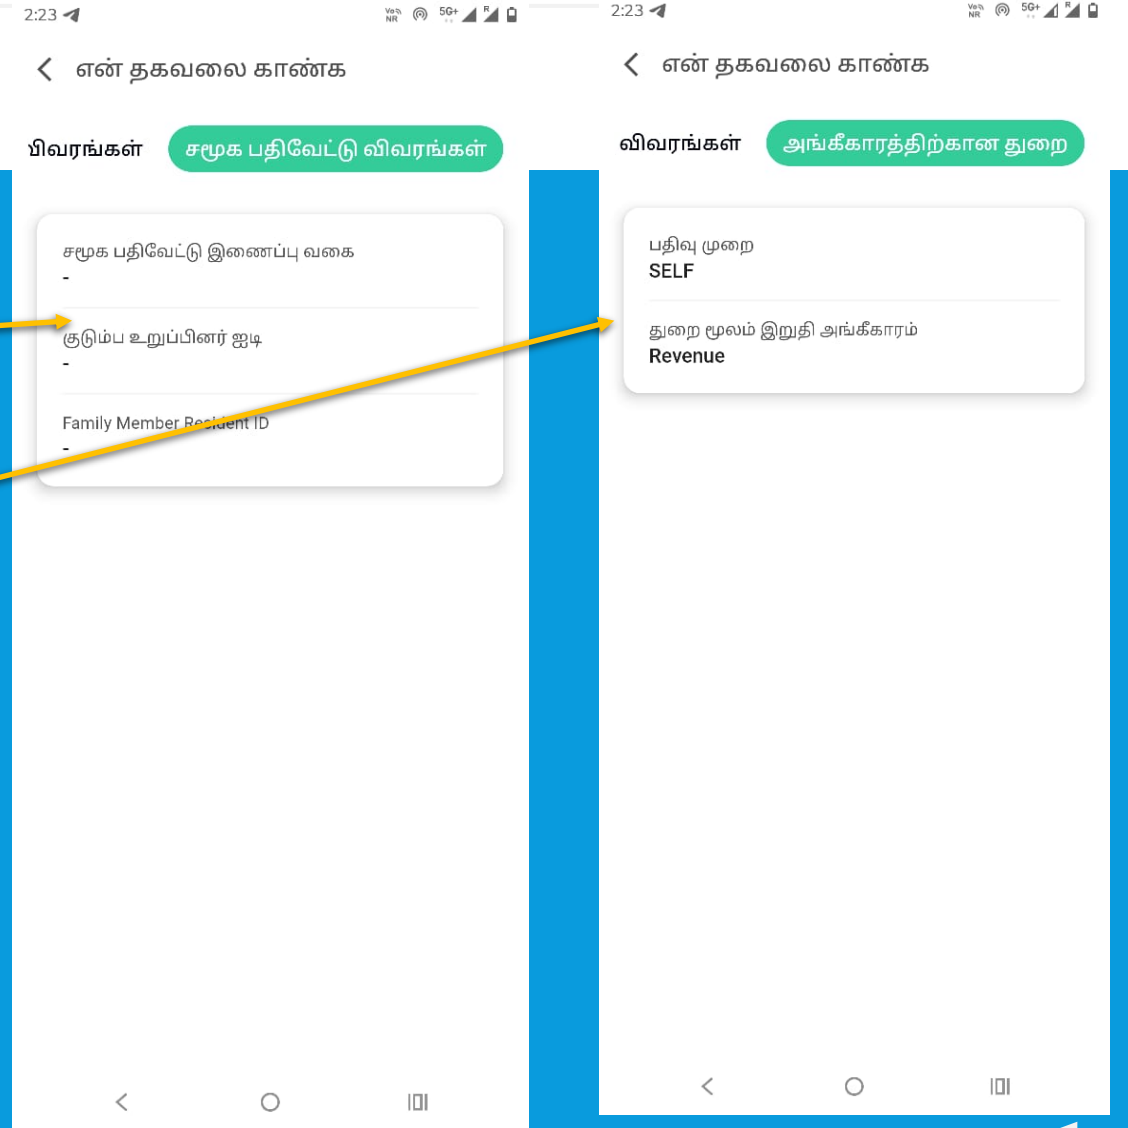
2:23

Vo NR 5G+ R

என் தகவலை காண்க

விவரங்கள்

சமூக பதிவேட்டு விவரங்கள்

சமூக பதிவேட்டு இணைப்பு வகை
-

குடும்ப உறுப்பினர் ஐடி
-

Family Member Resident ID
-

2:23

Vo NR 5G+ R

என் தகவலை காண்க

விவரங்கள்

அங்கீகாரத்திற்கான துறை

பதிவு முறை
SELF

துறை மூலம் இறுதி அங்கீகாரம்
Revenue